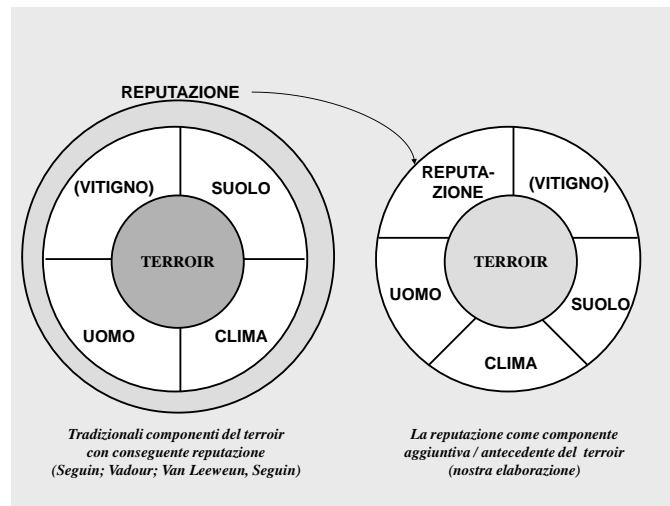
REPUTAZIONE

(VITIGNO)
SUOLO
TERROIR
UOMO
CLIMA

REPUTAZIONE
(VITIGNO)
TERROIR
UOMO
SUOLO
CLIMA

Tradizionali componenti del terroir con conseguente reputazione (Seguin; Vadour; Van Leeweun, Seguin)

La reputazione come componente aggiuntiva / antecedente del terroir (nostra elaborazione)